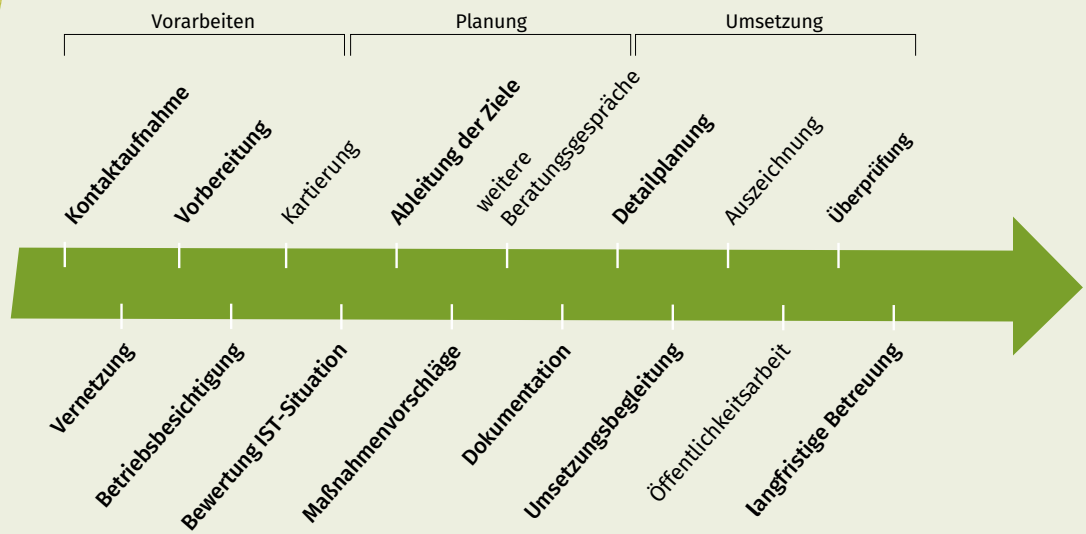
Vorarbeiten

Planung

Umsetzung

Kontaktaufnahme

Vernetzung

Vorbereitung

Betriebsbesichtigung

Kartierung

Bewertung IST-Situation

Ableitung der Ziele

Maßnahmenvorschläge

weitere Beratungsgespräche

Dokumentation

Detailplanung

Umsetzungsbegleitung

Auszeichnung

Öffentlichkeitsarbeit

Überprüfung

langfristige Betreuung